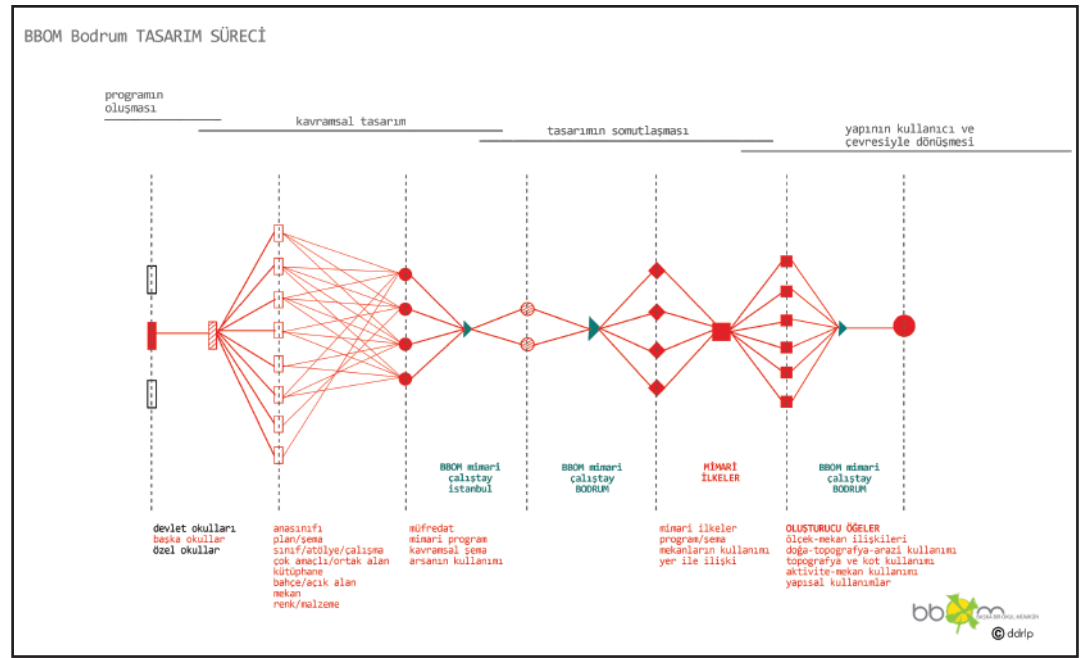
BBOM Bodrum TASARIM SÜRECİ

programın oluşması

kavramsal tasarım

tasarımın somutlaşması

yapının kullanıcı ve çevresiyle dönüşmesi

BBOM mimari çalıştay istanbul

BBOM mimari çalıştay BODRUM

MİMARİ İLKELER

BBOM mimari çalıştay BODRUM

devlet okulları
başka okullar
özel okullar

anasınıfı
plan/şema
sınıf/atölye/çalışma
çok amaçlı/ortak alan
kütüphane
bahçe/açık alan
mekan
renk/malzeme

müfredat
mimari program
kavramsal şema
arsanın kullanımı

mimari ilkeler
program/şema
mekanların kullanımı
yer ile ilişki

OLUŞTURUCU ÖĞELER
ölçek-mekan ilişkileri
doğa-topografya-arazi kullanımı
topografya ve kot kullanımı
aktivite-mekan kullanımı
yapısal kullanımlar

bbom
BAŞKA BİR OKUL MÜMKÜN

© ddrlp